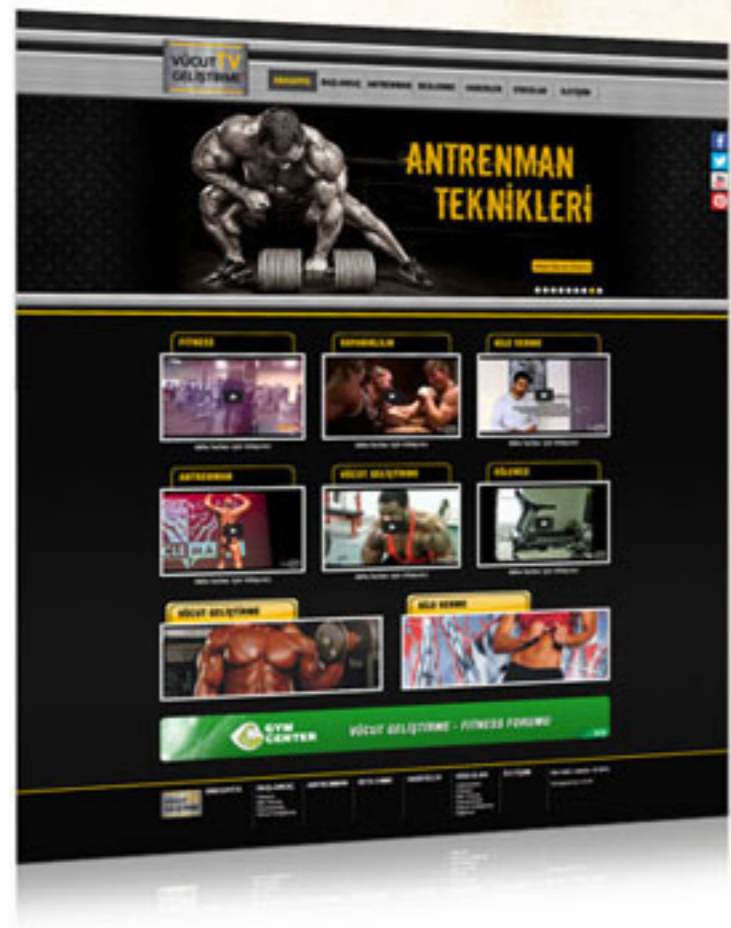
VÜCUT TV GELİŞTİRME

ANASAYFA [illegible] ANTRENMAN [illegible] VİDEOLAR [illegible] İLETİŞİM

ANTRENMAN TEKNİKLERİ

FITNESS

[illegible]

BİLEK GÜREŞİ

ANTRENMAN

VÜCUT GELİŞTİRME

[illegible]

VÜCUT GELİŞTİRME

BİLEK GÜREŞİ

GYM CENTER

VÜCUT GELİŞTİRME - FITNESS FORUMU

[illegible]